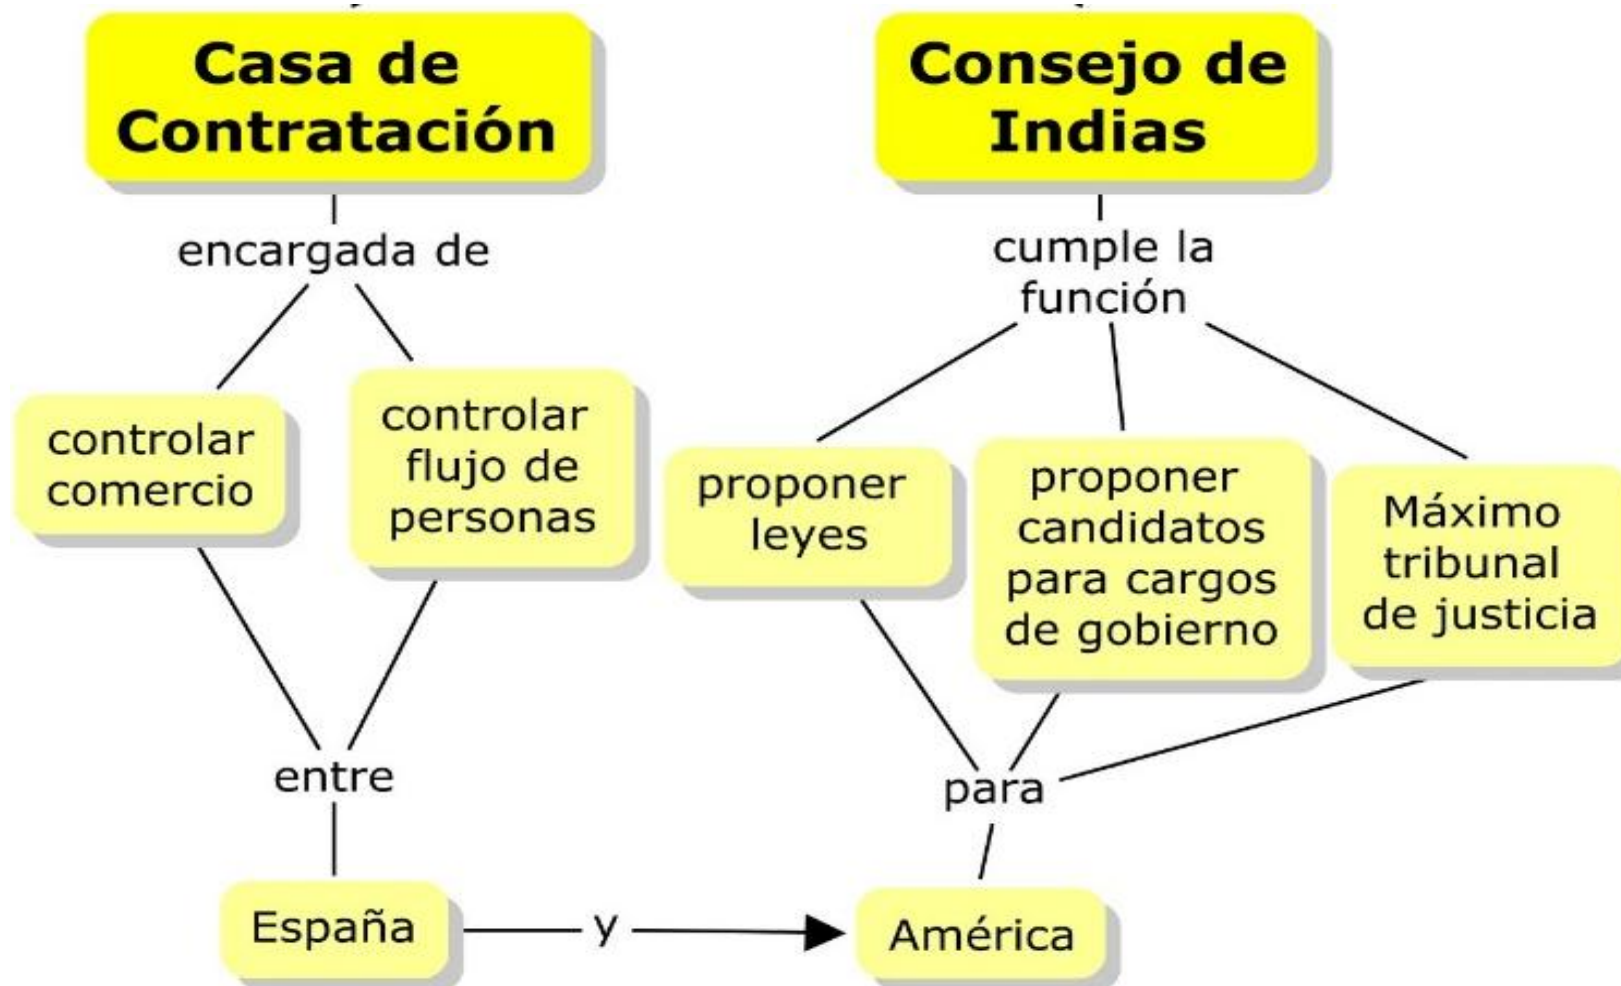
Casa de Contratación

encargada de

controlar comercio

controlar flujo de personas

entre

España

y

América

Consejo de Indias

cumple la función

proponer leyes

proponer candidatos para cargos de gobierno

Máximo tribunal de justicia

para